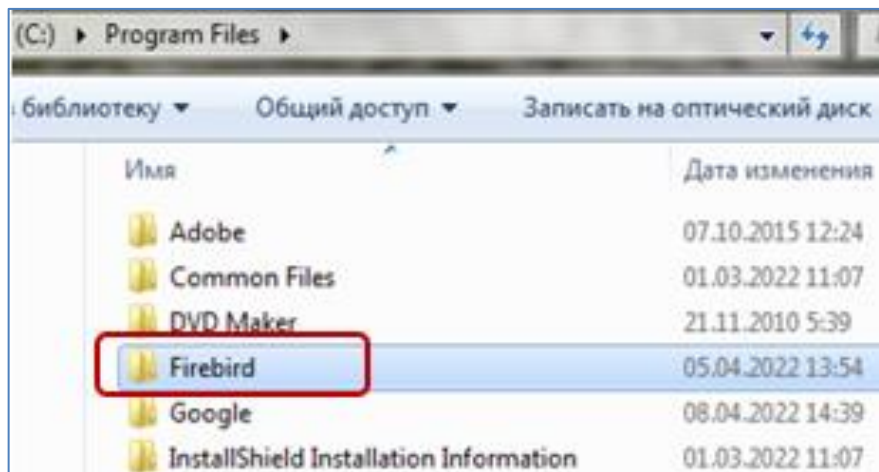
(C:) ▸ Program Files ▸

библиотеку ▾ Общий доступ ▾ Записать на оптический диск

| Имя | Дата изменения |
|---|---|
| Adobe | 07.10.2015 12:24 |
| Common Files | 01.03.2022 11:07 |
| DVD Maker | 21.11.2010 5:39 |
| Firebird | 05.04.2022 13:54 |
| Google | 08.04.2022 14:39 |
| InstallShield Installation Information | 01.03.2022 11:07 |